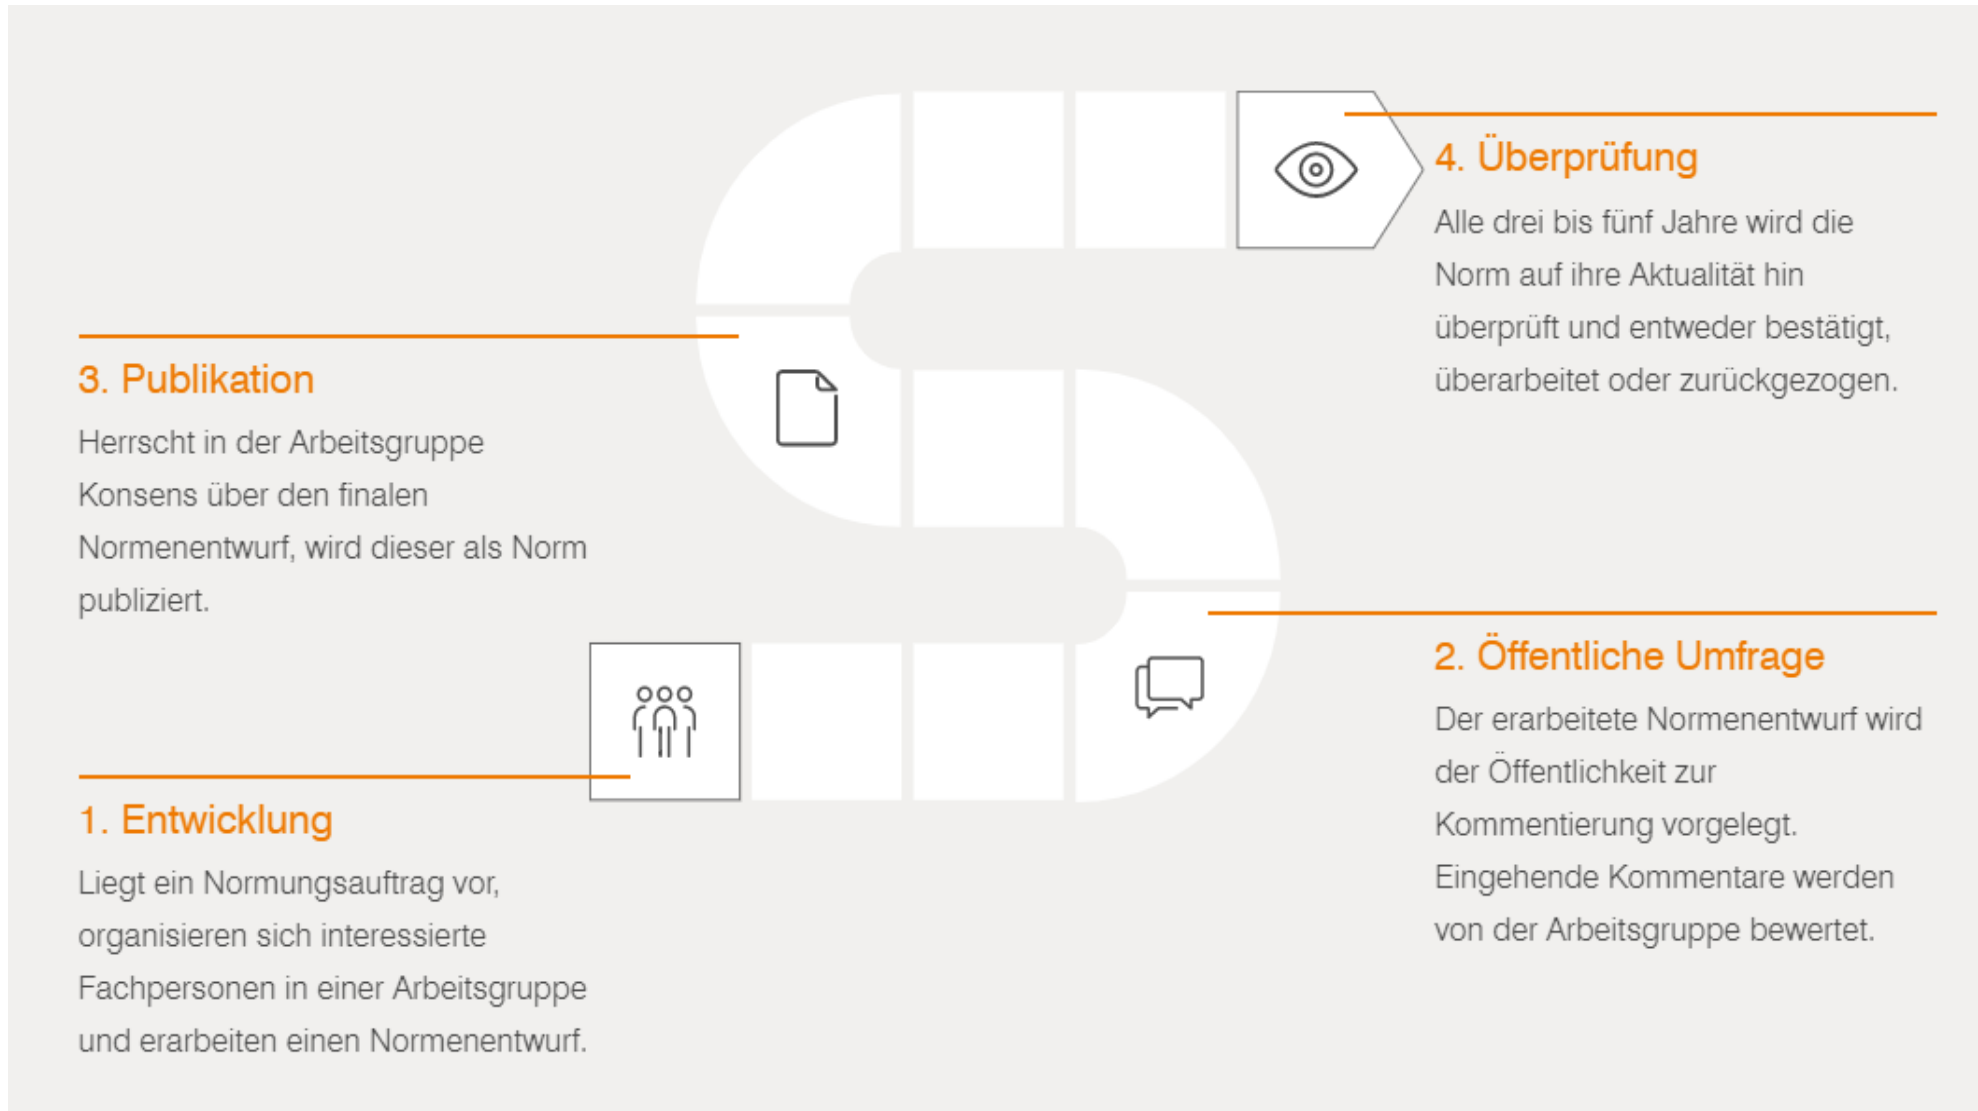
4. Überprüfung

Alle drei bis fünf Jahre wird die Norm auf ihre Aktualität hin überprüft und entweder bestätigt, überarbeitet oder zurückgezogen.

3. Publikation

Herrscht in der Arbeitsgruppe Konsens über den finalen Normenentwurf, wird dieser als Norm publiziert.

2. Öffentliche Umfrage

Der erarbeitete Normenentwurf wird der Öffentlichkeit zur Kommentierung vorgelegt. Eingehende Kommentare werden von der Arbeitsgruppe bewertet.

1. Entwicklung

Liegt ein Normungsauftrag vor, organisieren sich interessierte Fachpersonen in einer Arbeitsgruppe und erarbeiten einen Normenentwurf.